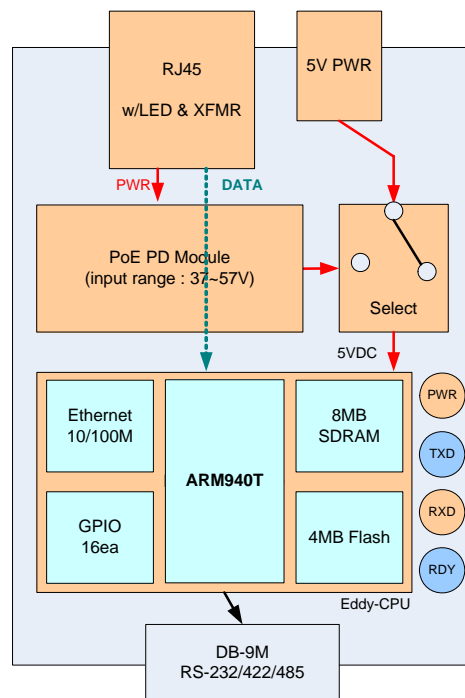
RJ45

w/LED & XFMR

5V PWR

PWR

DATA

PoE PD Module
(input range : 37~57V)

Select

5VDC

Ethernet
10/100M

ARM940T

8MB
SDRAM

PWR

TXD

GPIO
16ea

4MB Flash

RXD

RDY

Eddy-CPU

DB-9M
RS-232/422/485